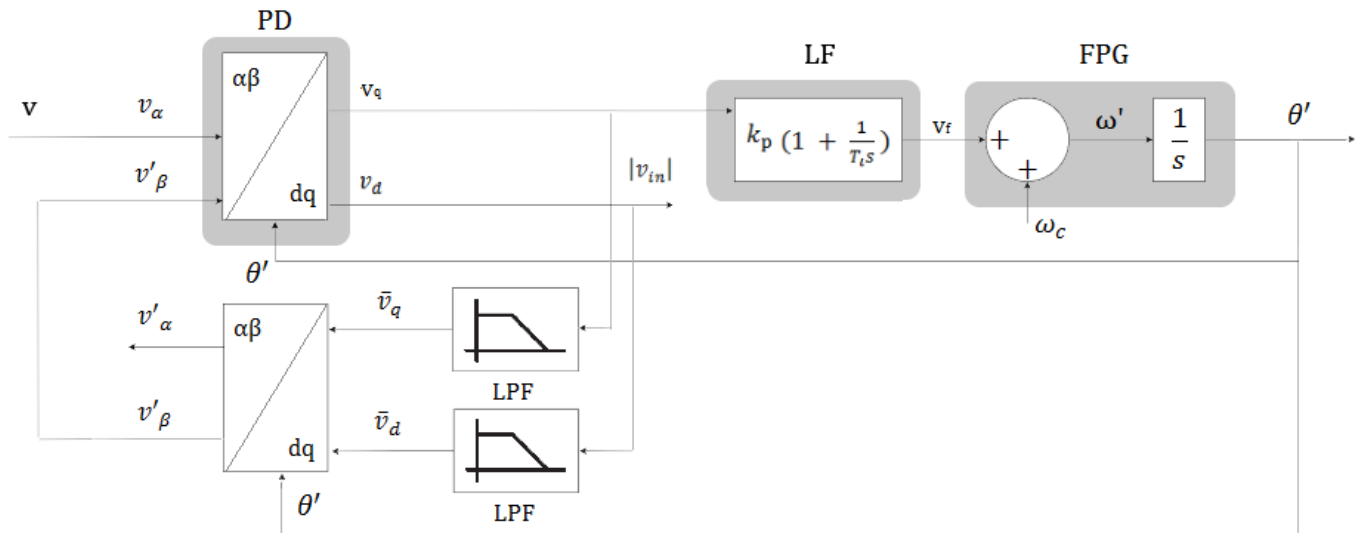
PD

LF

FPG

v

$v_\alpha$

$v'_\beta$

αβ

dq

$v_q$

$v_d$

$|v_{in}|$

$k_p\ (1 + \frac{1}{T_i s})$

$v_f$

+

+

$\omega'$

$\frac{1}{s}$

$\theta'$

$\omega_c$

$\theta'$

$v'_\alpha$

$v'_\beta$

αβ

dq

$\bar{v}_q$

$\bar{v}_d$

LPF

LPF

$\theta'$